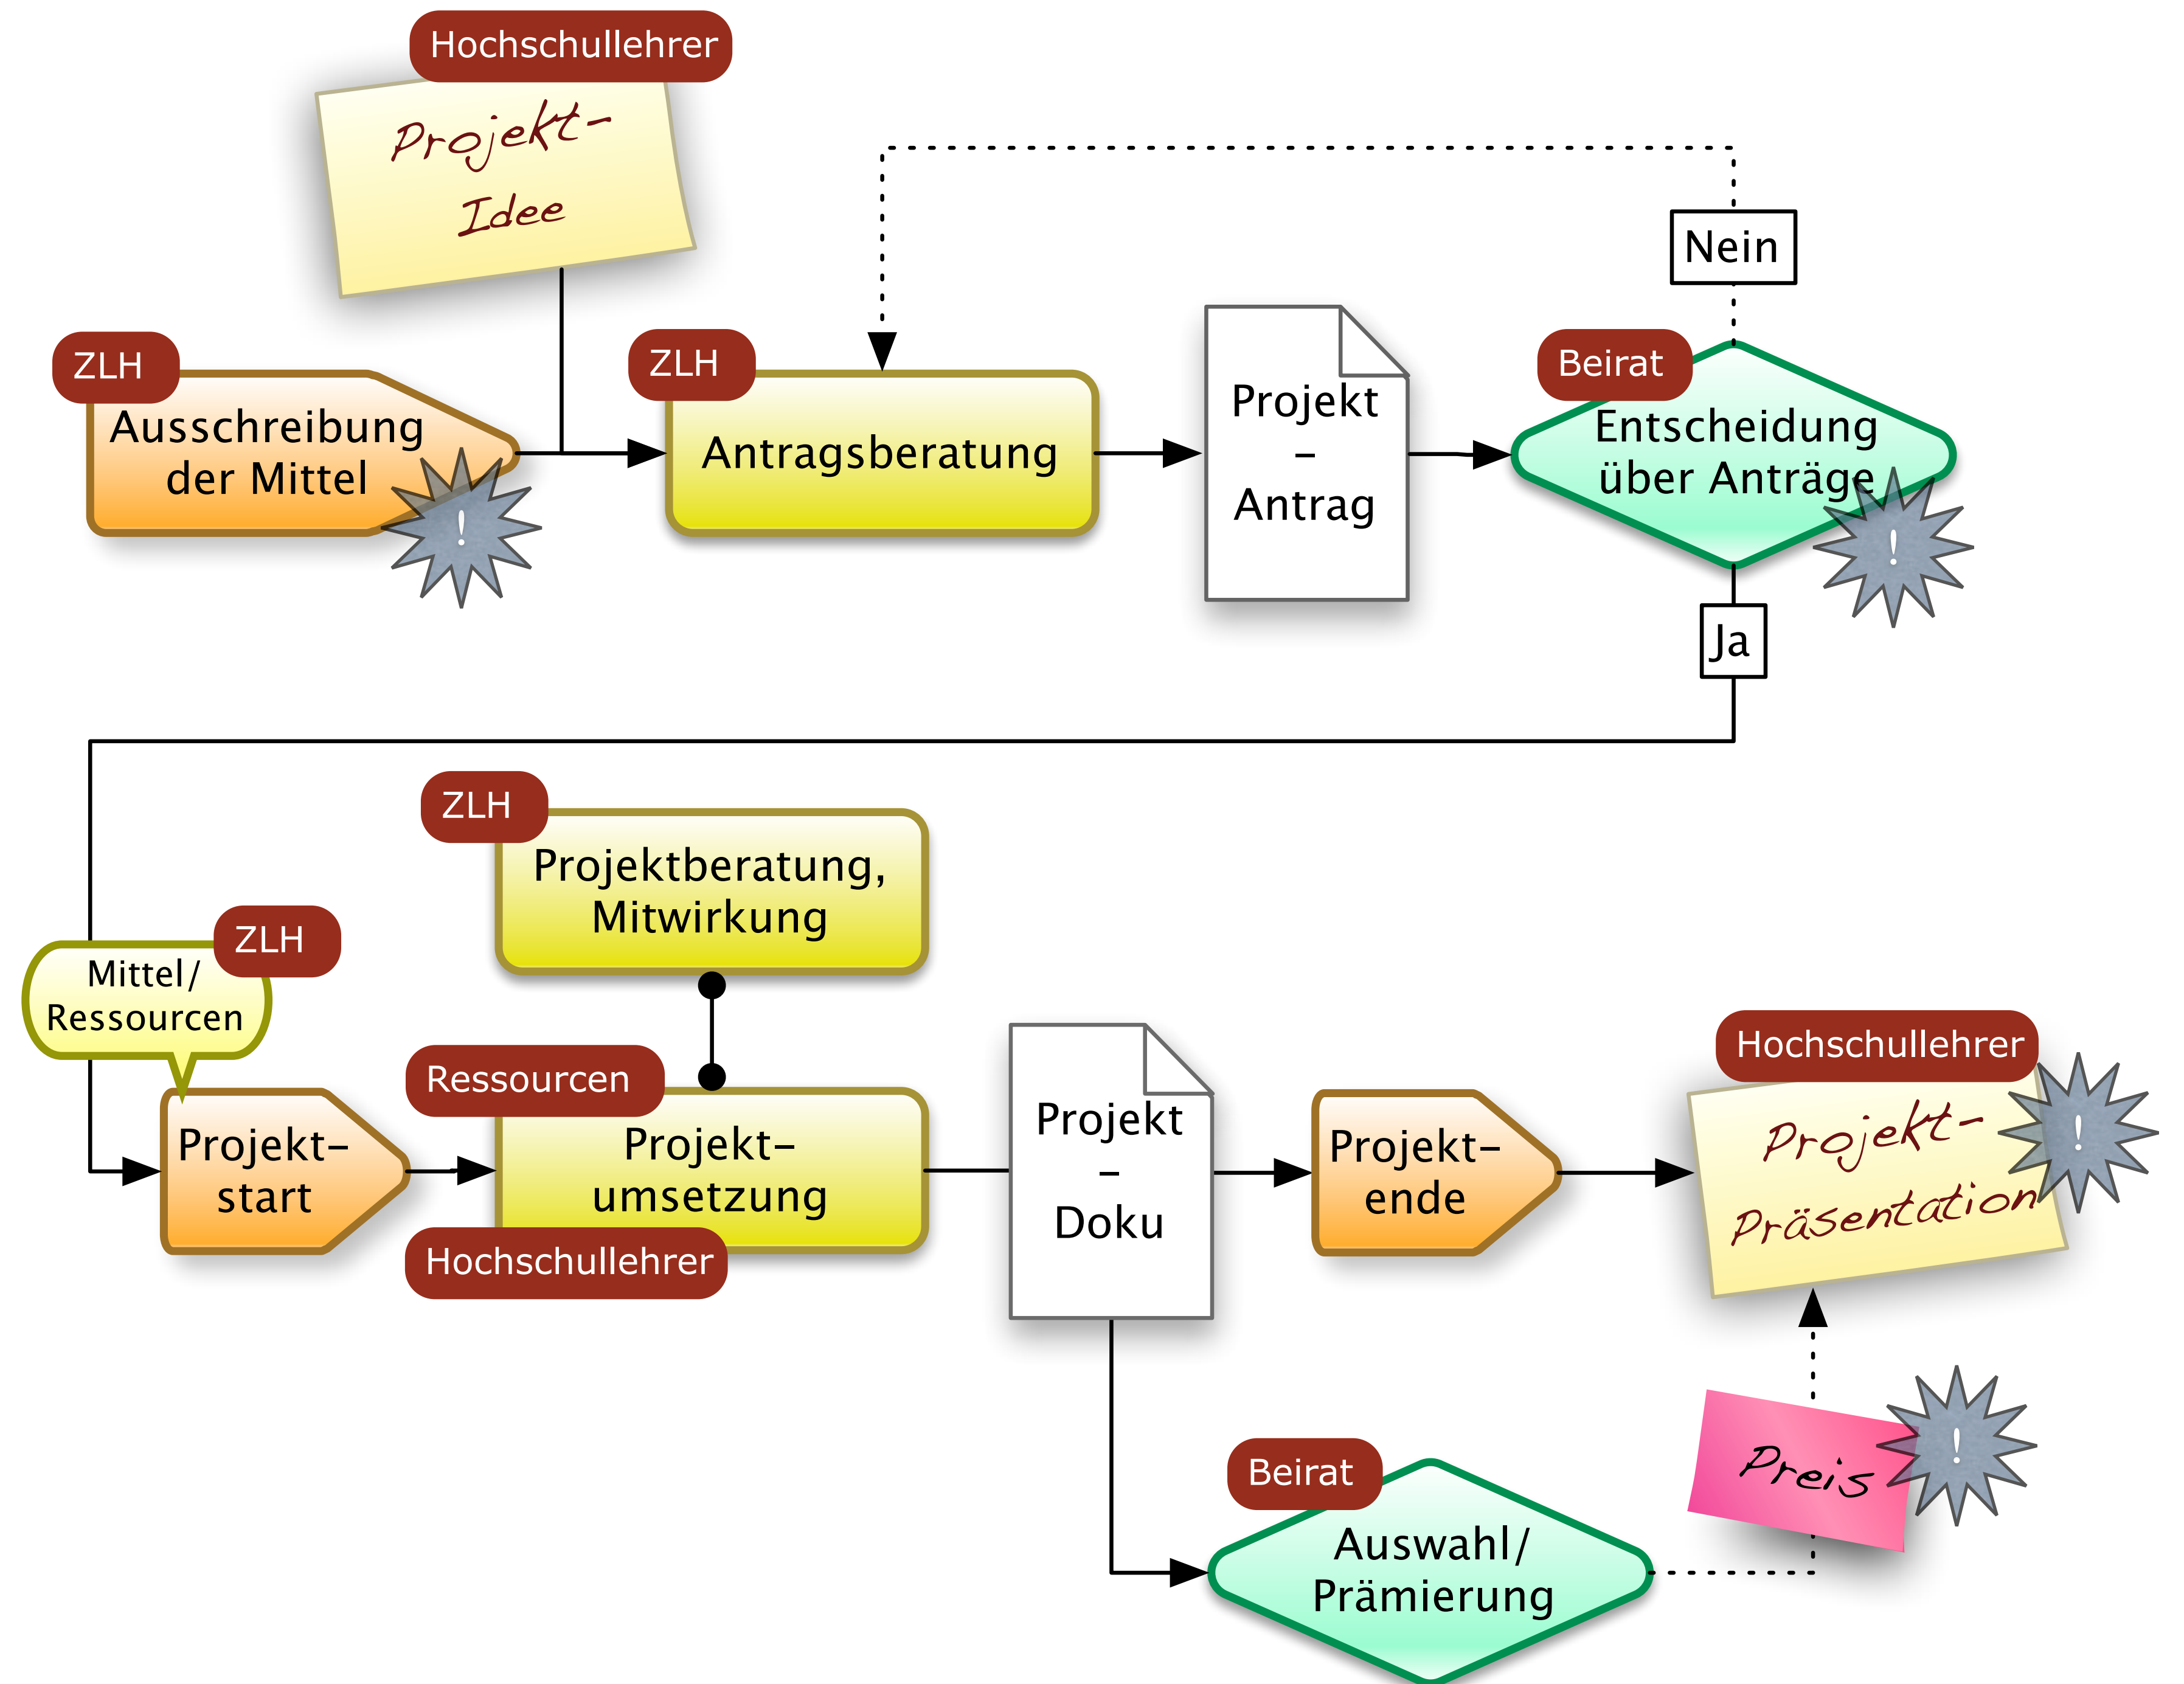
Hochschullehrer

Projekt-
Idee

ZLH
Ausschreibung der Mittel

!

ZLH
Antragsberatung

Projekt – Antrag

Nein

Beirat
Entscheidung über Anträge

!

Ja

ZLH
Projektberatung, Mitwirkung

ZLH
Mittel/ Ressourcen

Projekt-start

Ressourcen
Projekt-umsetzung
Hochschullehrer

Projekt – Doku

Projekt-ende

Hochschullehrer
Projekt-
Präsentation

!

Beirat
Auswahl/ Prämierung

Preis

!